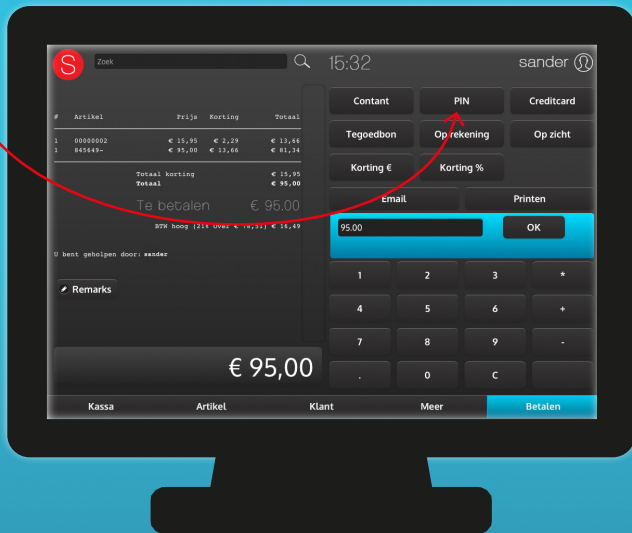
S Zoek

15:32

sander

| # | Artikel | Prijs | Korting | Totaal |
|---|---|---|---|---|
| 1 | 00000002 | € 15,95 | € 2,29 | € 13,66 |
| 1 | 845649- | € 95,00 | € 13,66 | € 81,34 |

Totaal korting € 15,95
Totaal € 95,00

Te betalen € 95.00

BTW hoog (21% over € 78,51) € 16,49

U bent geholpen door: sander

Remarks

€ 95,00

Contant
PIN
Creditcard
Tegoedbon
Op rekening
Op zicht
Korting €
Korting %
Email
Printen
95.00
OK
1
2
3
*
4
5
6
+
7
8
9
-
.
0
C

Kassa
Artikel
Klant
Meer
Betalen